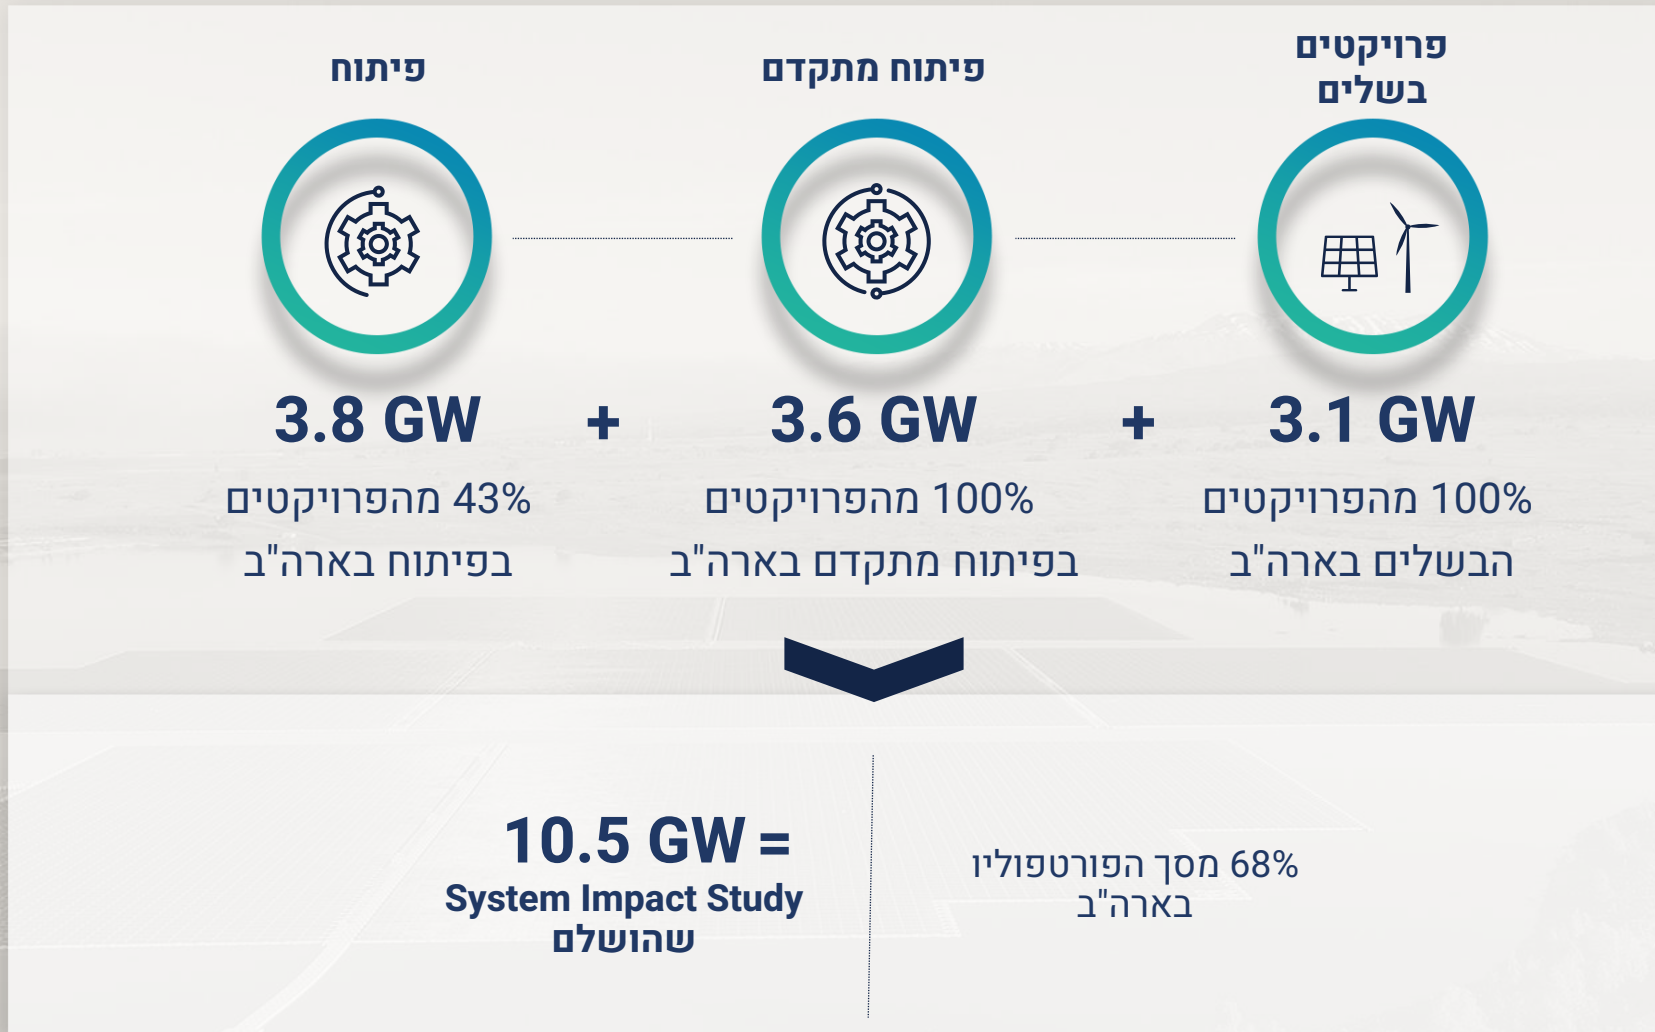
פרויקטים בשלים

פיתוח מתקדם

פיתוח

3.1 GW

100% מהפרויקטים הבשלים בארה"ב

+

3.6 GW

100% מהפרויקטים בפיתוח מתקדם בארה"ב

+

3.8 GW

43% מהפרויקטים בפיתוח בארה"ב

68% מסך הפורטפוליו בארה"ב

10.5 GW =

System Impact Study שהושלם